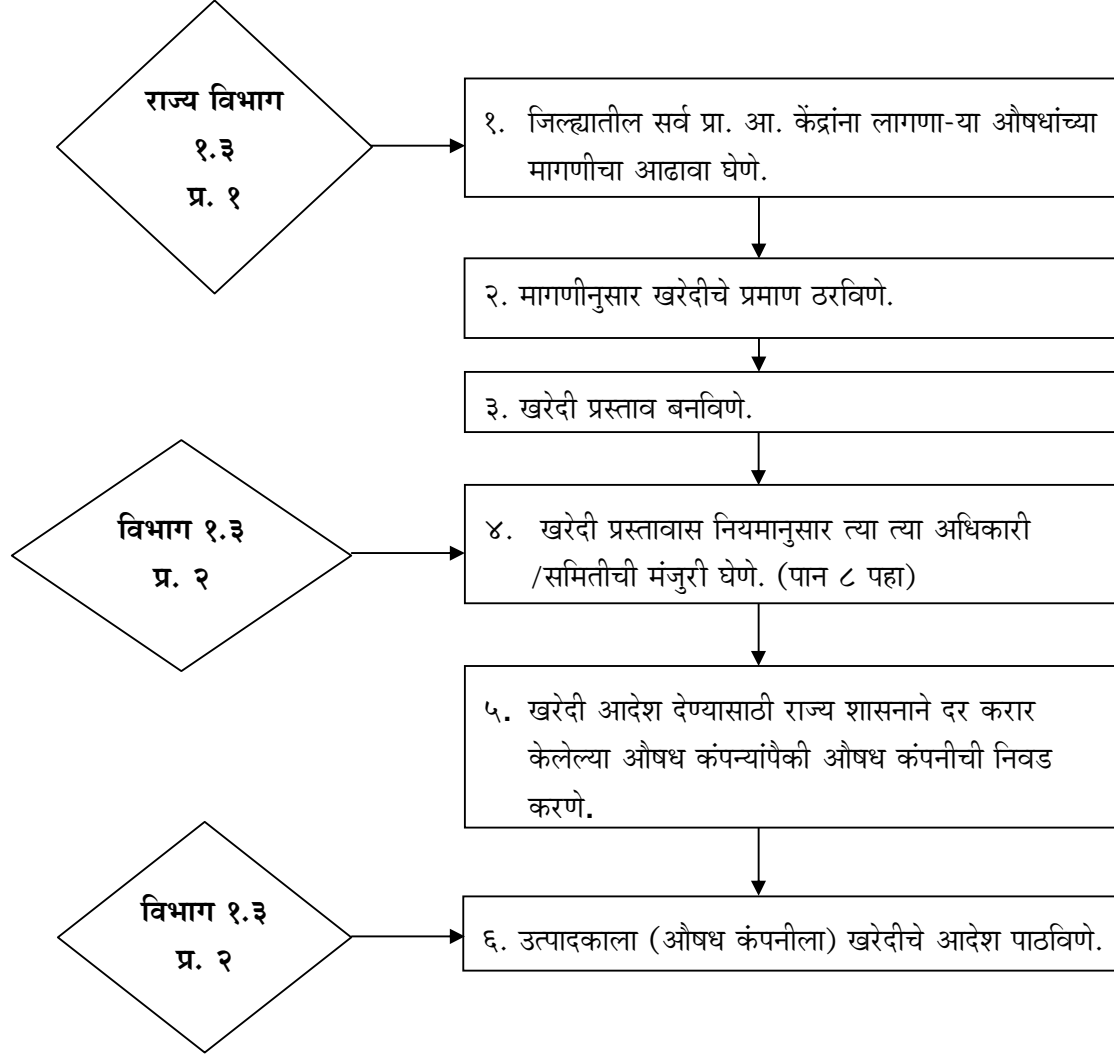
राज्य विभाग
१.३
प्र. १

१. जिल्ह्यातील सर्व प्रा. आ. केंद्रांना लागणा-या औषधांच्या मागणीचा आढावा घेणे.

२. मागणीनुसार खरेदीचे प्रमाण ठरविणे.

३. खरेदी प्रस्ताव बनविणे.

विभाग १.३
प्र. २

४. खरेदी प्रस्तावास नियमानुसार त्या त्या अधिकारी /समितीची मंजुरी घेणे. (पान ८ पहा)

५. खरेदी आदेश देण्यासाठी राज्य शासनाने दर करार केलेल्या औषध कंपन्यांपैकी औषध कंपनीची निवड करणे.

विभाग १.३
प्र. २

६. उत्पादकाला (औषध कंपनीला) खरेदीचे आदेश पाठविणे.